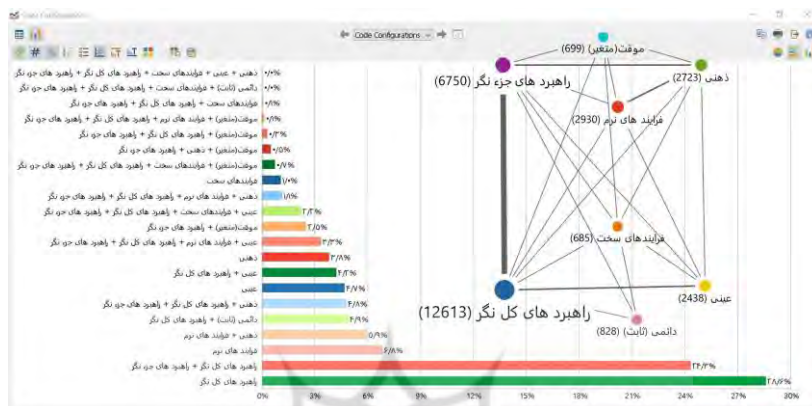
Code Configurations

Code Configurations

ذهنی + عینی + فرایندهای سخت + راهبرد های کل نگر + راهبرد های جزء نگر ۰/۰%
دائمی (ثابت) + فرایندهای سخت + راهبرد های کل نگر + راهبرد های جزء نگر ۰/۱%
فرایندهای سخت + راهبرد های کل نگر + راهبرد های جزء نگر ۰/۱%
موقت(متغیر) + فرایند های نرم + راهبرد های کل نگر + راهبرد های جزء نگر ۰/۱%
موقت(متغیر) + راهبرد های کل نگر + راهبرد های جزء نگر ۰/۳%
موقت(متغیر) + ذهنی + راهبرد های کل نگر ۰/۵%
موقت(متغیر) + فرایندهای سخت + راهبرد های کل نگر + راهبرد های جزء نگر ۰/۷%
فرایندهای سخت ۱/۰%
ذهنی + فرایند های نرم + راهبرد های کل نگر + راهبرد های جزء نگر ۱/۱%
عینی + فرایندهای سخت + راهبرد های کل نگر + راهبرد های جزء نگر ۲/۳%
موقت(متغیر) + راهبرد های کل نگر ۲/۵%
عینی + فرایند های نرم + راهبرد های کل نگر + راهبرد های جزء نگر ۳/۳%
ذهنی ۳/۸%
عینی + راهبرد های کل نگر ۴/۳%
عینی ۴/۷%
ذهنی + راهبرد های کل نگر + راهبرد های جزء نگر ۴/۸%
دائمی (ثابت) + راهبرد های کل نگر ۴/۹%
ذهنی + فرایند های نرم ۵/۹%
فرایند های نرم ۶/۸%
راهبرد های کل نگر + راهبرد های جزء نگر ۲۴/۳%
راهبرد های کل نگر ۲۸/۶%

0% 3% 6% 9% 12% 15% 18% 21% 24% 27% 30%

موقت(متغیر) (699)
راهبرد های جزء نگر (6750)
ذهنی (2723)
فرایند های نرم (2930)
فرایند های سخت (685)
راهبرد های کل نگر (12613)
عینی (2438)
دائمی (ثابت) (828)